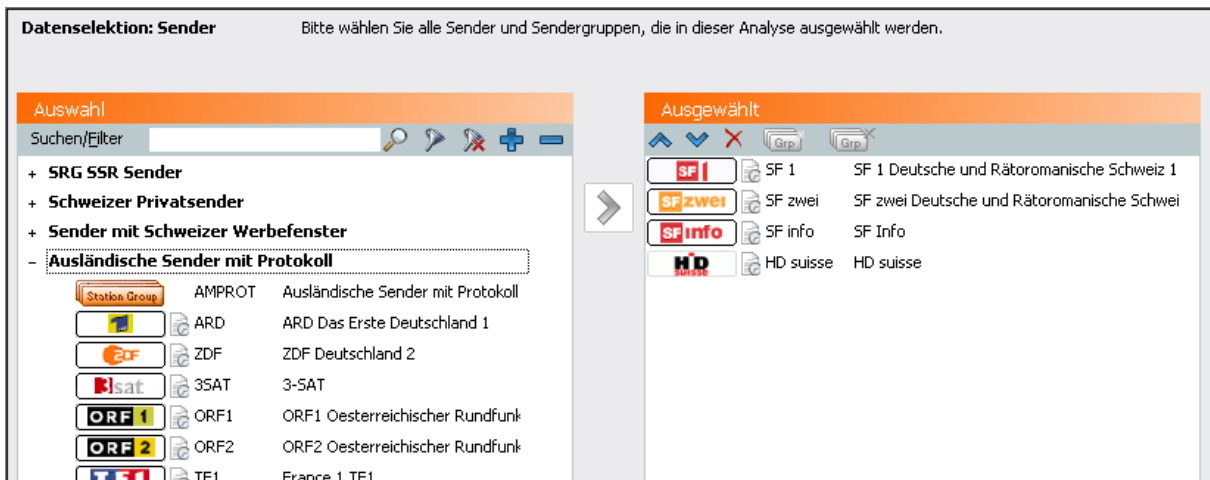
Datenselektion: Sender Bitte wählen Sie alle Sender und Sendergruppen, die in dieser Analyse ausgewählt werden.

Auswahl

Suchen/Filter

+ SRG SSR Sender
+ Schweizer Privatsender
+ Sender mit Schweizer Werbefenster
– Ausländische Sender mit Protokoll

| | | |
|---|---|---|
| Station Group | AMPROT | Ausländische Sender mit Protokoll |
| 1 | ARD | ARD Das Erste Deutschland 1 |
| ZDF | ZDF | ZDF Deutschland 2 |
| 3sat | 3SAT | 3-SAT |
| ORF 1 | ORF1 | ORF1 Oesterreichischer Rundfunk |
| ORF 2 | ORF2 | ORF2 Oesterreichischer Rundfunk |
| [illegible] | TF1 | France 1 TF1 |

Ausgewählt

Grp Grp

| | | |
|---|---|---|
| SF 1 | SF 1 | SF 1 Deutsche und Rätoromanische Schweiz 1 |
| SF zwei | SF zwei | SF zwei Deutsche und Rätoromanische Schwei |
| SF info | SF info | SF Info |
| HD suisse | HD suisse | HD suisse |